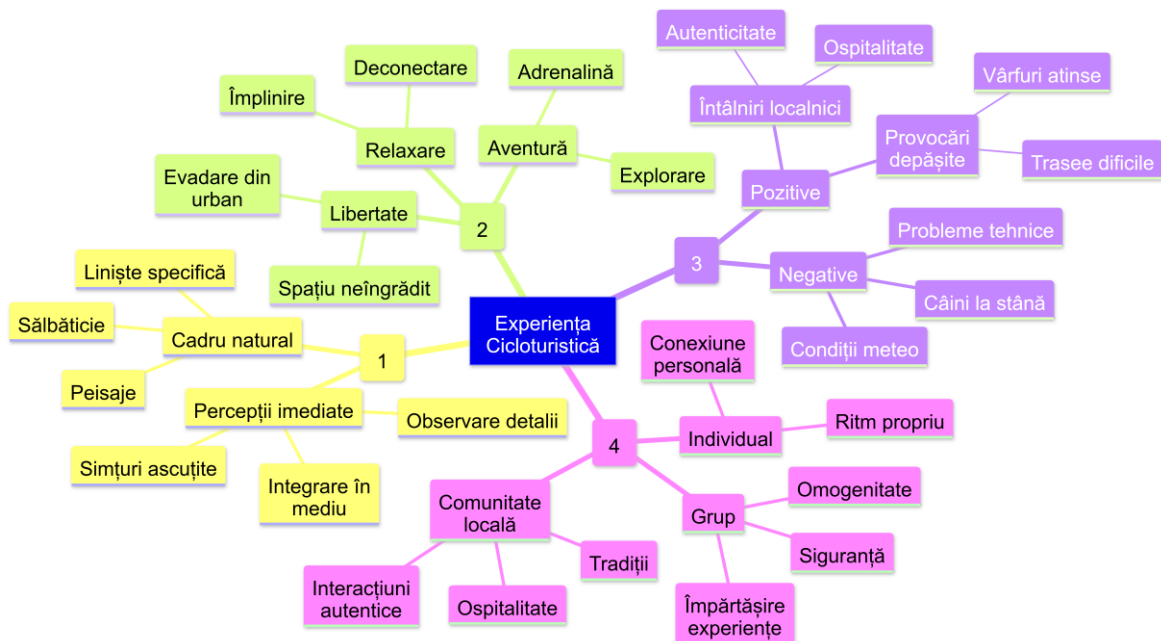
Experiența Cicloturistică

2

Relaxare

Împlinire

Deconectare

Aventură

Adrenalină

Explorare

Libertate

Evadare din urban

Spațiu neîngrădit

1

Cadru natural

Liniște specifică

Sălbăticie

Peisaje

Percepții imediate

Observare detalii

Simțuri ascuțite

Integrare în mediu

3

Pozitive

Întâlniri localnici

Autenticitate

Ospitalitate

Provocări depășite

Vârfuri atinse

Trasee dificile

Negative

Probleme tehnice

Câini la stână

Condiții meteo

4

Individual

Conexiune personală

Ritm propriu

Grup

Omogenitate

Siguranță

Împărtășire experiențe

Comunitate locală

Tradiții

Interacțiuni autentice

Ospitalitate